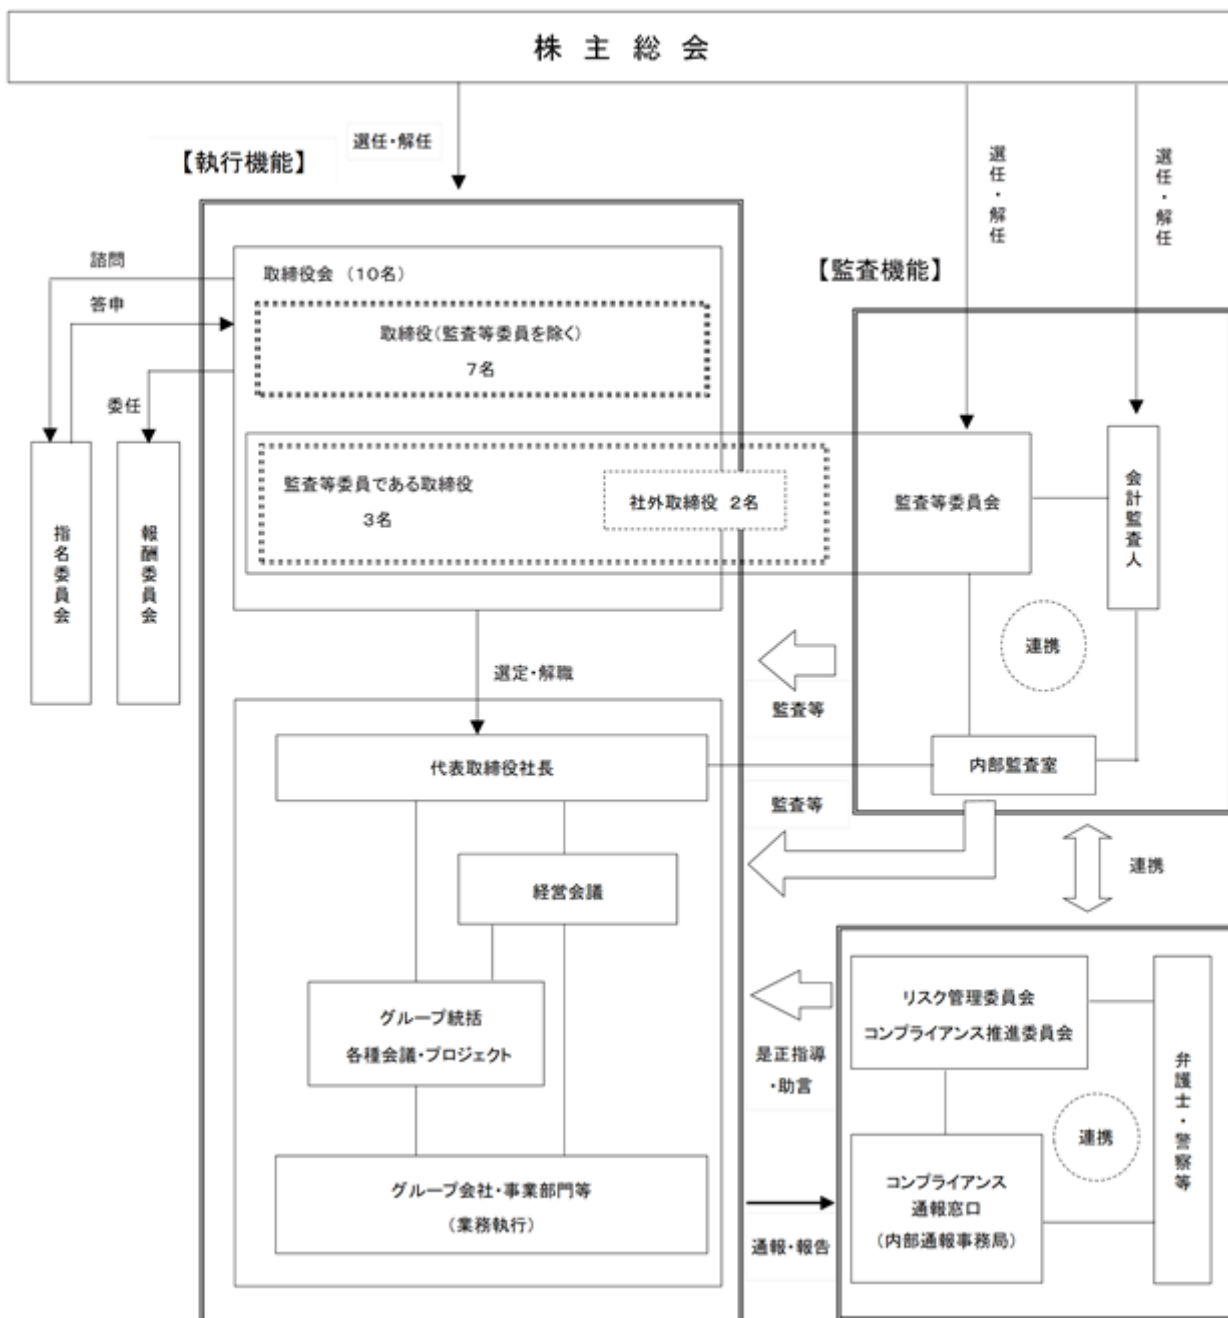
株主総会

選任・解任

【執行機能】

選任・解任

選任・解任

【監査機能】

諮問

答申

委任

取締役会（10名）

取締役（監査等委員を除く）
7名

監査等委員である取締役
3名

社外取締役 2名

指名委員会

報酬委員会

監査等委員会

会計監査人

連携

選定・解職

監査等

代表取締役社長

内部監査室

監査等

連携

経営会議

グループ統括
各種会議・プロジェクト

リスク管理委員会
コンプライアンス推進委員会

是正指導・助言

弁護士・警察等

連携

コンプライアンス
通報窓口
（内部通報事務局）

グループ会社・事業部門等
（業務執行）

通報・報告